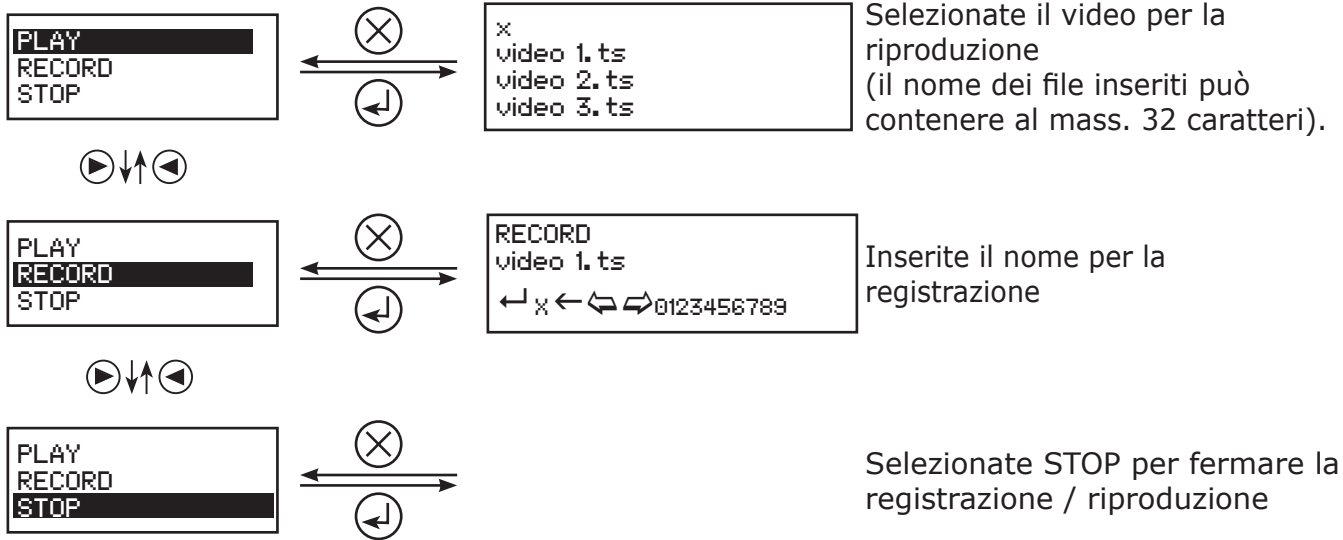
PLAY
RECORD
STOP

$\otimes$

x
video 1.ts
video 2.ts
video 3.ts

Selezionate il video per la riproduzione
(il nome dei file inseriti può contenere al mass. 32 caratteri).

PLAY
RECORD
STOP

$\otimes$

RECORD
video 1.ts
↵ x ← ⇦ ⇨ 0123456789

Inserite il nome per la registrazione

PLAY
RECORD
STOP

$\otimes$

Selezionate STOP per fermare la registrazione / riproduzione